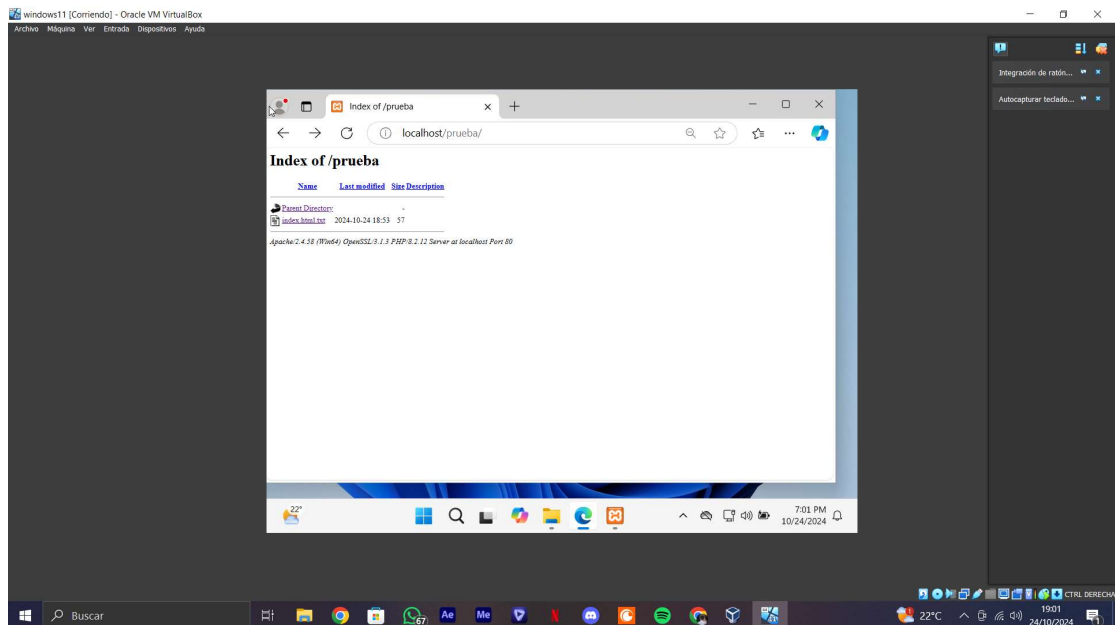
windows11 [Corriendo] - Oracle VM VirtualBox
Archivo Máquina Ver Entrada Dispositivos Ayuda

Integración de ratón...
Autocapturar teclado...

Index of /prueba
localhost/prueba/

Index of /prueba

| Name | Last modified | Size | Description |
|---|---|---|---|
| Parent Directory | | - | |
| index.html.txt | 2024-10-24 18:53 | 57 | |

Apache/2.4.58 (Win64) OpenSSL/3.1.3 PHP/8.2.12 Server at localhost Port 80

22°
7:01 PM
10/24/2024

CTRL DERECHA

Buscar
67
22°C
19:01
24/10/2024